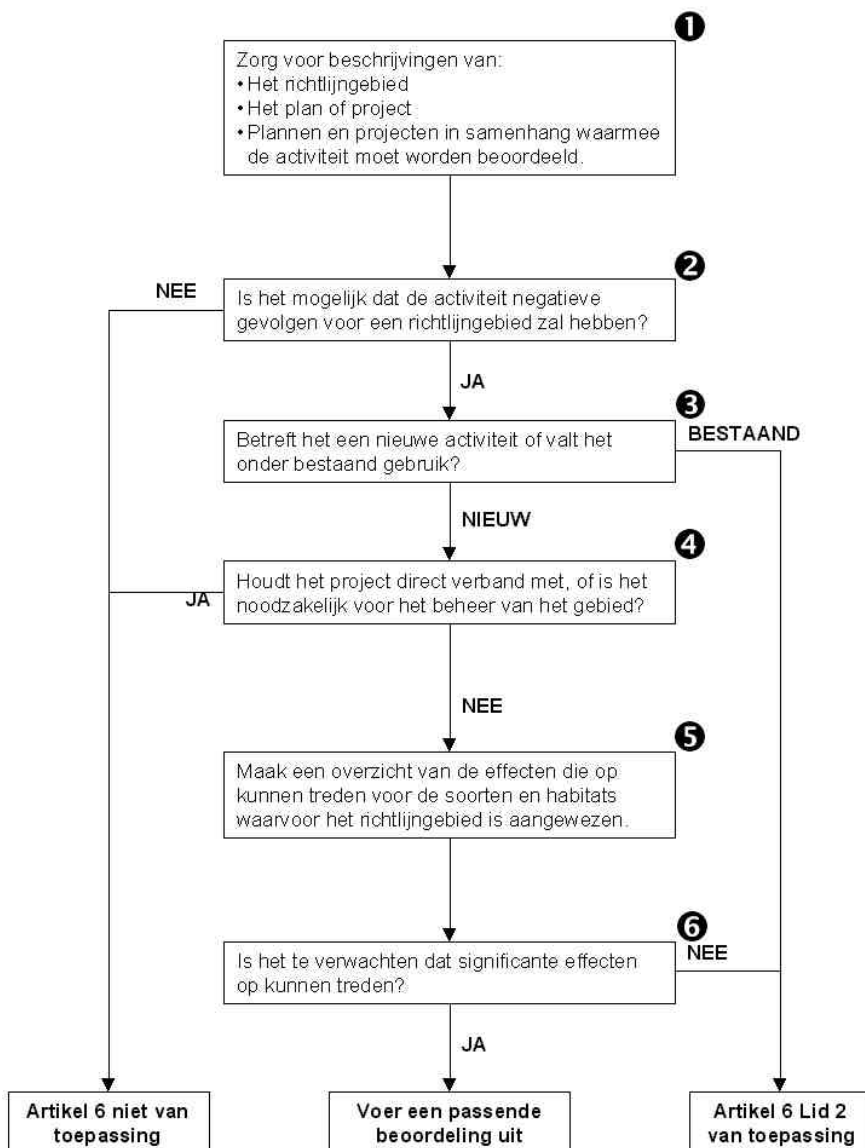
1

Zorg voor beschrijvingen van:
• Het richtlijngebied
• Het plan of project
• Plannen en projecten in samenhang waarmee de activiteit moet worden beoordeeld.

2

NEE

Is het mogelijk dat de activiteit negatieve gevolgen voor een richtlijngebied zal hebben?

JA

3

BESTAAND

Betreft het een nieuwe activiteit of valt het onder bestaand gebruik?

NIEUW

4

JA

Houdt het project direct verband met, of is het noodzakelijk voor het beheer van het gebied?

NEE

5

Maak een overzicht van de effecten die op kunnen treden voor de soorten en habitats waarvoor het richtlijngebied is aangewezen.

6

NEE

Is het te verwachten dat significante effecten op kunnen treden?

JA

Artikel 6 niet van toepassing

Voer een passende beoordeling uit

Artikel 6 Lid 2 van toepassing